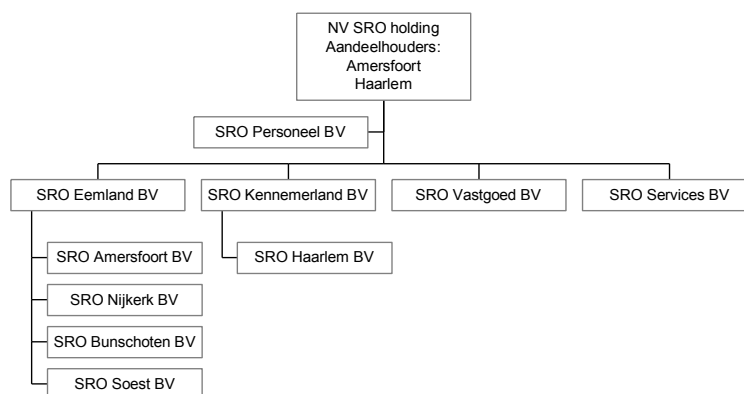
NV SRO holding
Aandeelhouders:
Amersfoort
Haarlem

SRO Personeel BV

SRO Eemland BV

SRO Kennemerland BV

SRO Vastgoed BV

SRO Services BV

SRO Amersfoort BV

SRO Nijkerk BV

SRO Bunschoten BV

SRO Soest BV

SRO Haarlem BV